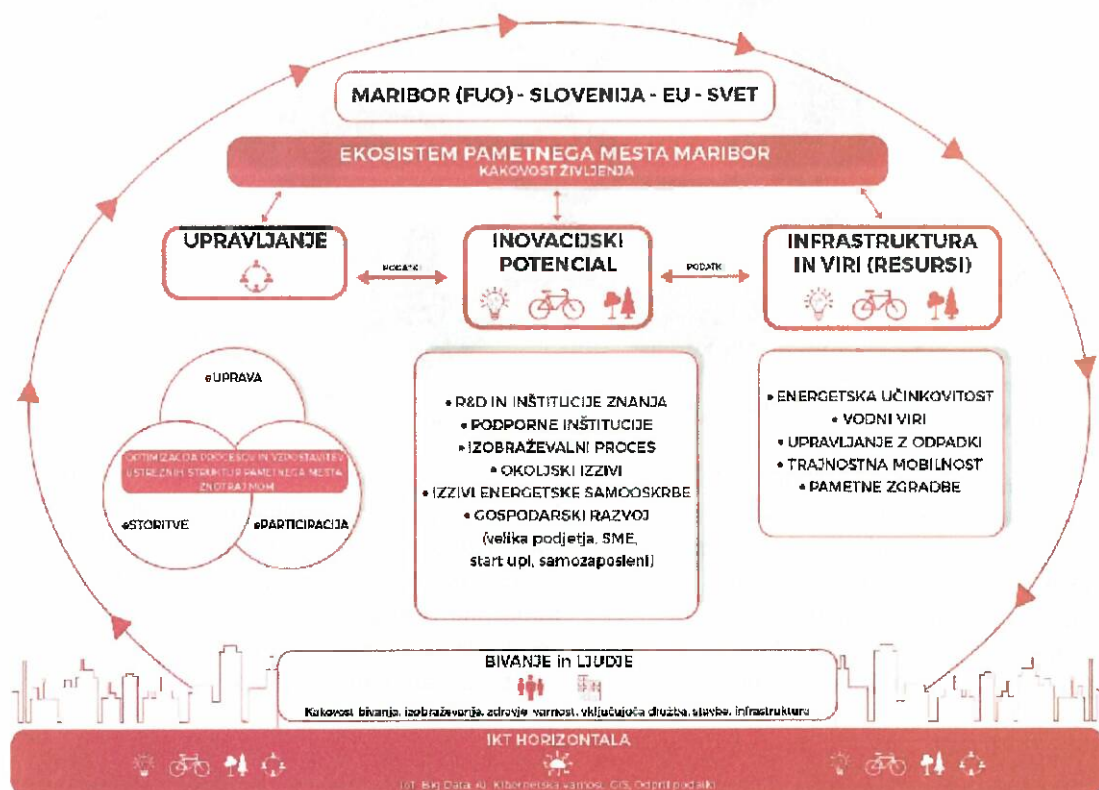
MARIBOR (FUO) - SLOVENIJA - EU - SVET

EKOSISTEM PAMETNEGA MESTA MARIBOR
KAKOVOST ŽIVLJENJA

UPRAVLJANJE

PODATKI

INOVACIJSKI POTENCIAL

PODATKI

INFRASTRUKTURA IN VIRI (RESURSI)

eUPRAVA

OPTIMIZACIJA PROCESOV IN VZPOSTAVITEV USTREZNIH STRUKTUR PAMETNEGA MESTA ZNOTRAJ MOM

eSTORITVE

ePARTICIPACIJA

• R&D IN INŠTITUCIJE ZNANJA
• PODPORNE INŠTITUCIJE
• IZOBRAŽEVALNI PROCES
• OKOLJSKI IZZIVI
• IZZIVI ENERGETSKE SAMOOSKRBE
• GOSPODARSKI RAZVOJ
(velika podjetja, SME, start upi, samozaposleni)

• ENERGETSKA UČINKOVITOST
• VODNI VIRI
• UPRAVLJANJE Z ODPADKI
• TRAJNOSTNA MOBILNOST
• PAMETNE ZGRADBE

BIVANJE in LJUDJE

Kakovost bivanja, izobraževanja, zdravje, varnost, vključujoča družba, stavbe, infrastruktura

IKT HORIZONTALA

(IoT, Big Data, AI, Kibernetska varnost, GIS, Odprti podatki)